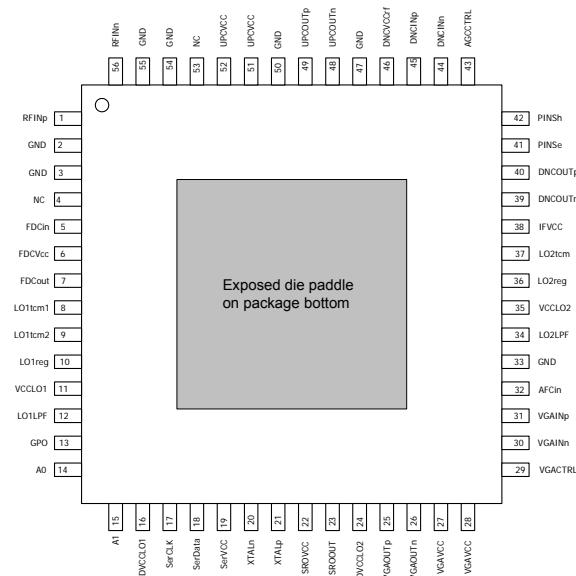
RFINn 56
GND 55
GND 54
NC 53
UPCVCC 52
UPCVCC 51
GND 50
UPCOUTp 49
UPCOUTn 48
GND 47
DNCVCCrf 46
DNCINp 45
DNCINn 44
AGCCTRL 43

RFINp 1
GND 2
GND 3
NC 4
FDCin 5
FDCVcc 6
FDCout 7
LO1tcm1 8
LO1tcm2 9
LO1reg 10
VCCLO1 11
LO1LPF 12
GPO 13
A0 14

42 PINSh
41 PINSe
40 DNCOUTp
39 DNCOUTn
38 IFVCC
37 LO2tcm
36 LO2reg
35 VCCLO2
34 LO2LPF
33 GND
32 AFCin
31 VGAINp
30 VGAINn
29 VGACTRL

Exposed die paddle on package bottom

15 A1
16 DVCCLO1
17 SerCLK
18 SerData
19 SerVCC
20 XTALn
21 XTALp
22 SROVCC
23 SROOUT
24 DVCCLO2
25 VGAOUTp
26 VGAOUTn
27 VGAVCC
28 VGAVCC